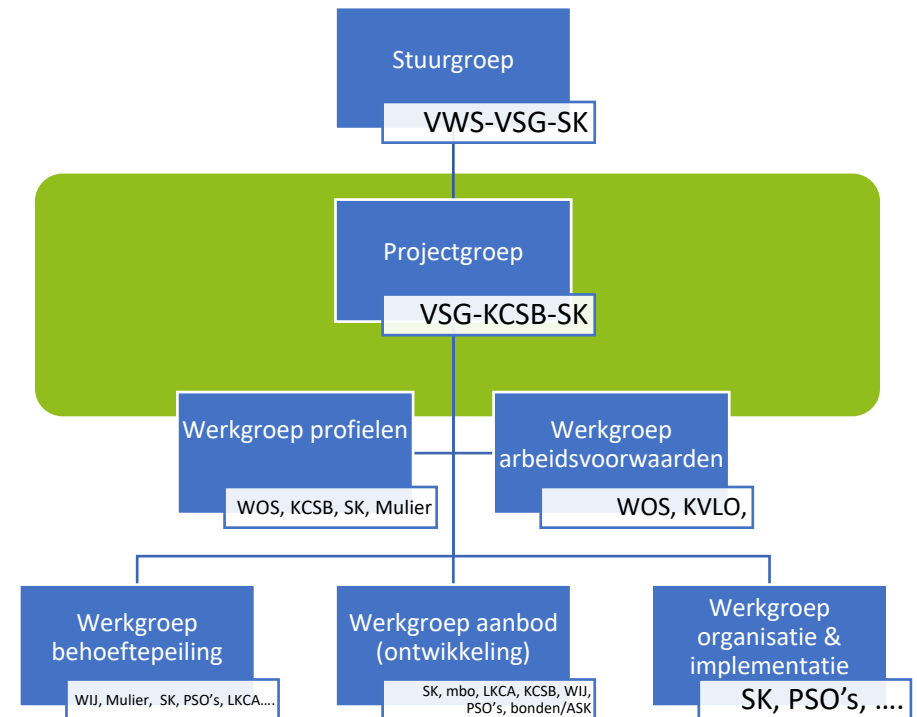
Stuurgroep
VWS-VSG-SK

Projectgroep
VSG-KCSB-SK

Werkgroep profielen
WOS, KCSB, SK, Mulier

Werkgroep arbeidsvoorwaarden
WOS, KVLO,

Werkgroep behoeftepeiling
WIJ, Mulier, SK, PSO's, LKCA….

Werkgroep aanbod (ontwikkeling)
SK, mbo, LKCA, KCSB, WIJ, PSO's, bonden/ASK

Werkgroep organisatie & implementatie
SK, PSO's, ….